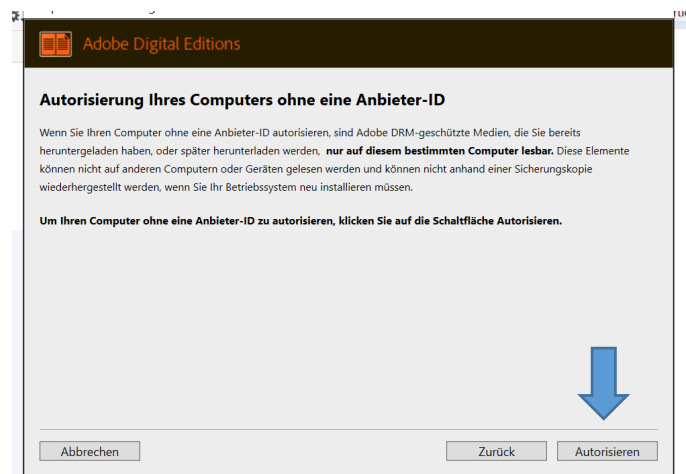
Adobe Digital Editions

Autorisierung Ihres Computers ohne eine Anbieter-ID

Wenn Sie Ihren Computer ohne eine Anbieter-ID autorisieren, sind Adobe DRM-geschützte Medien, die Sie bereits heruntergeladen haben, oder später herunterladen werden, **nur auf diesem bestimmten Computer lesbar.** Diese Elemente können nicht auf anderen Computern oder Geräten gelesen werden und können nicht anhand einer Sicherungskopie wiederhergestellt werden, wenn Sie Ihr Betriebssystem neu installieren müssen.

**Um Ihren Computer ohne eine Anbieter-ID zu autorisieren, klicken Sie auf die Schaltfläche Autorisieren.**

Abbrechen

Zurück

Autorisieren